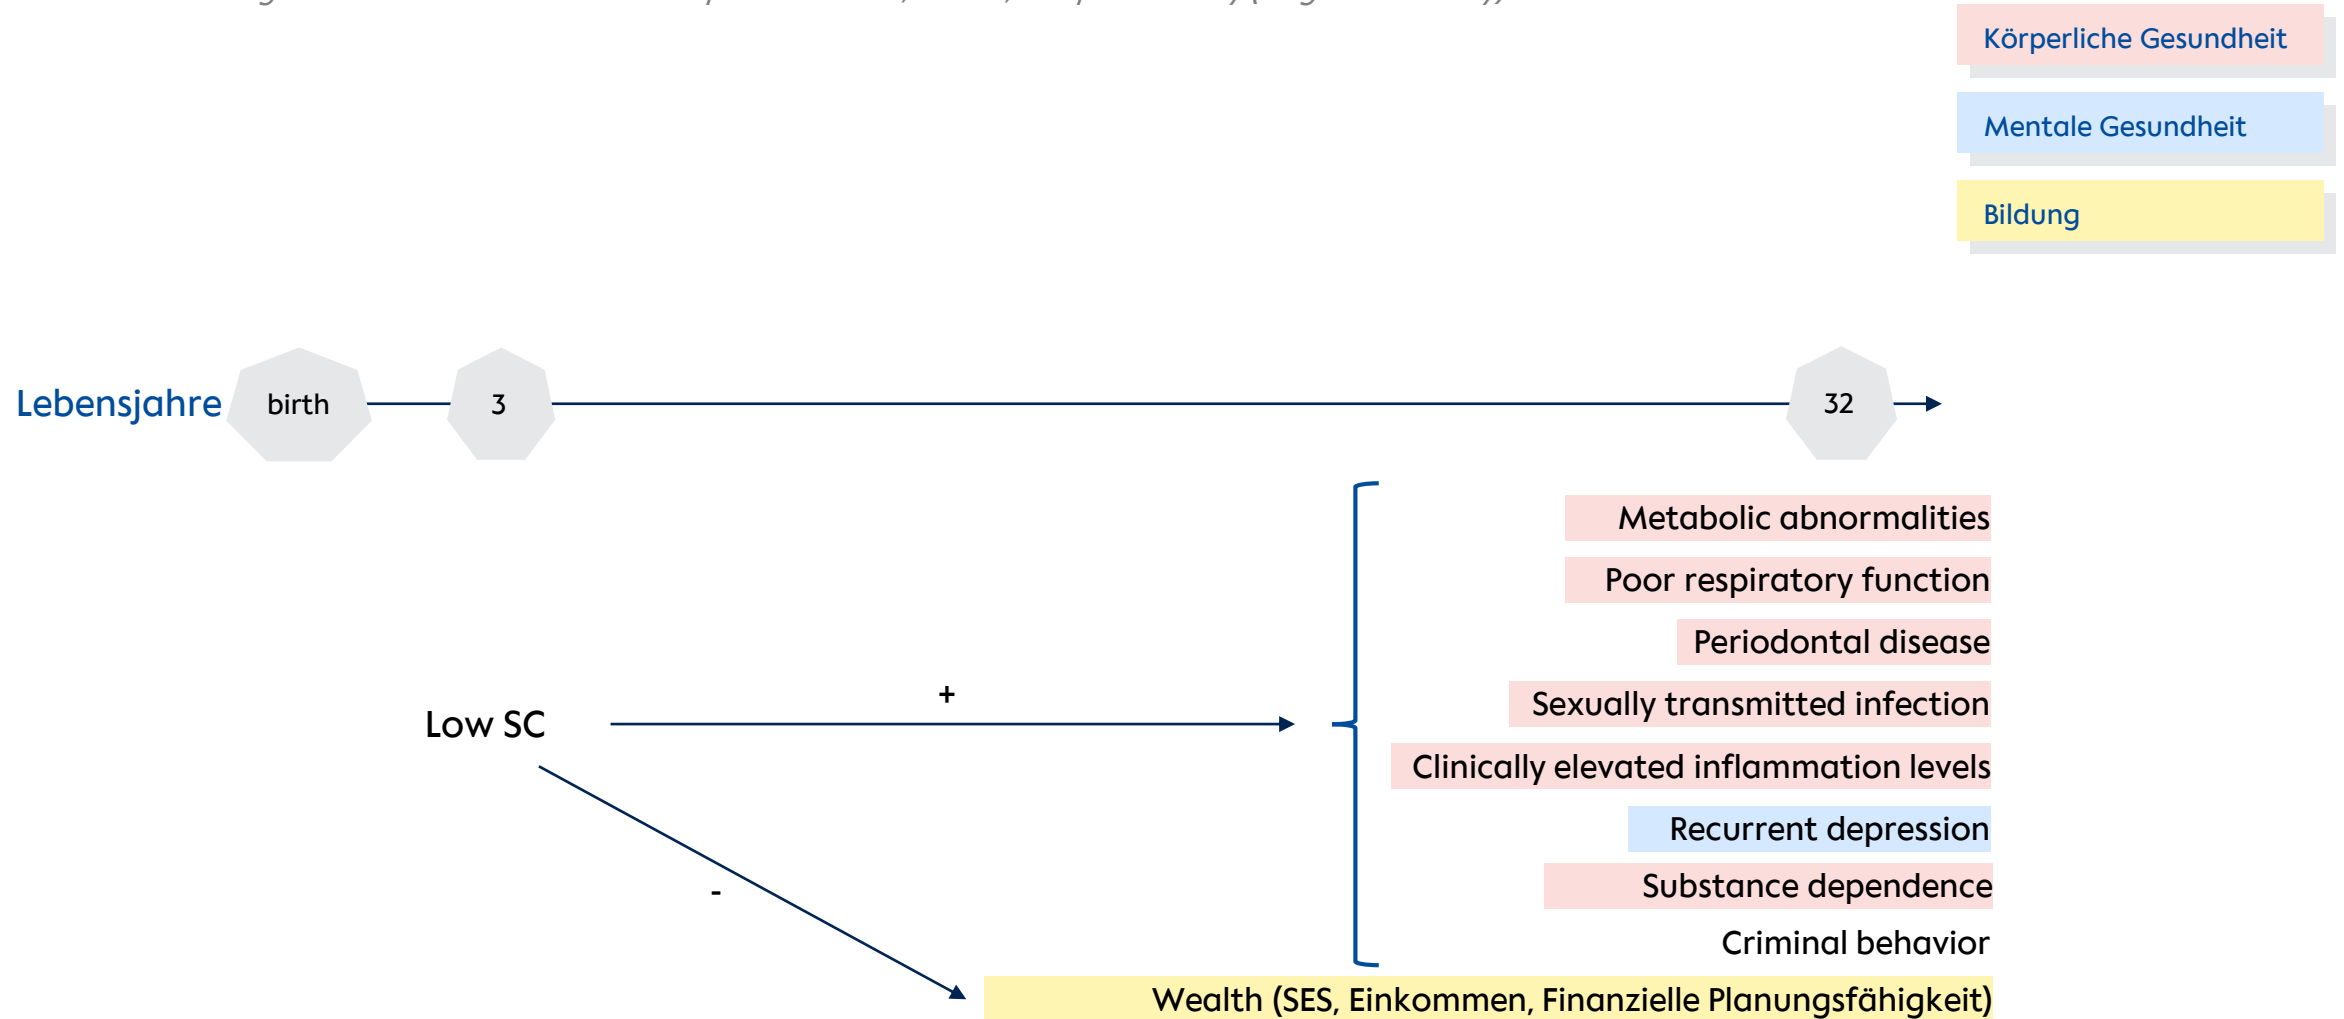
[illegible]

Körperliche Gesundheit

Mentale Gesundheit

Bildung

Lebensjahre birth 3 32

Low SC

+

-

Metabolic abnormalities

Poor respiratory function

Periodontal disease

Sexually transmitted infection

Clinically elevated inflammation levels

Recurrent depression

Substance dependence

Criminal behavior

Wealth (SES, Einkommen, Finanzielle Planungsfähigkeit)